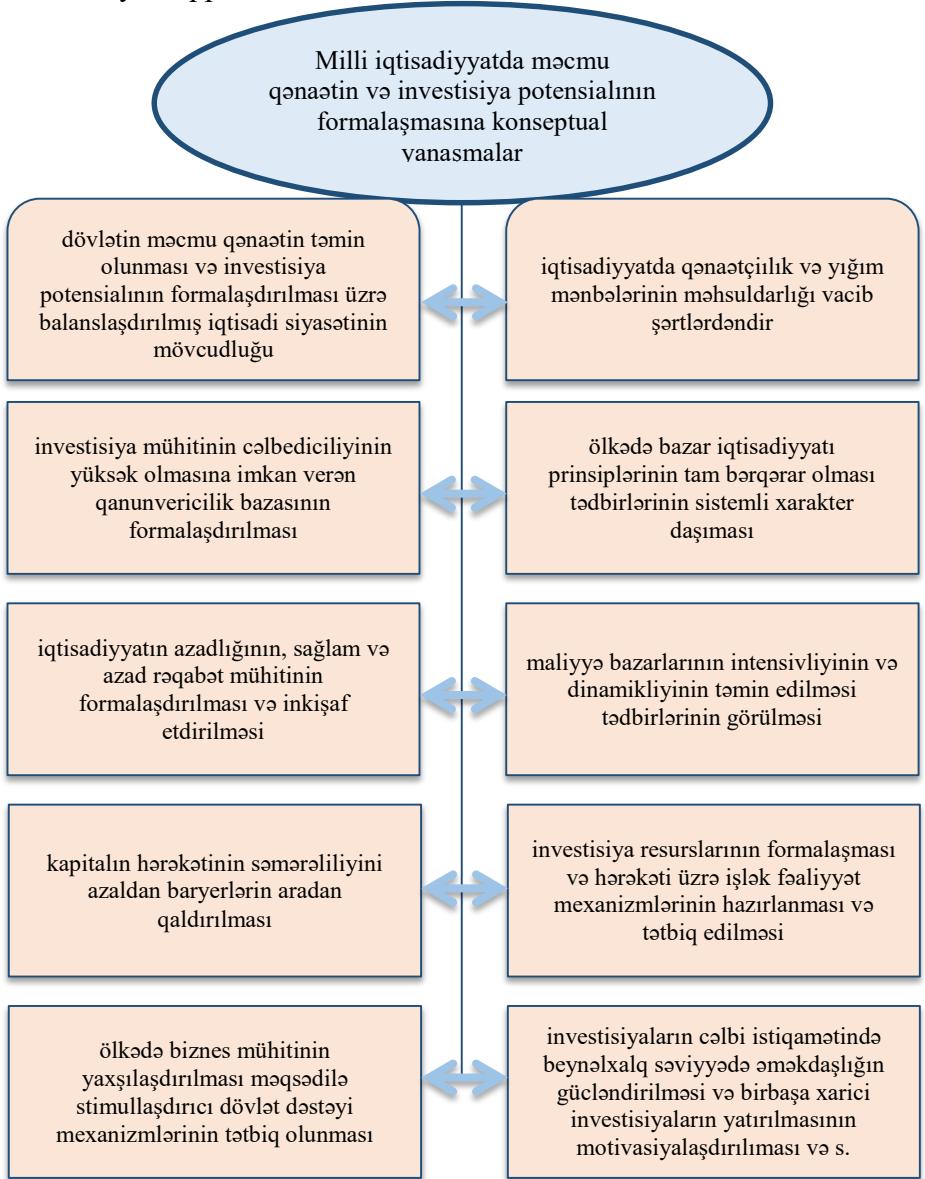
Milli iqtisadiyyatda məcmu qənaətin və investisiya potensialının formalaşmasına konseptual vanasmalar

dövlətin məcmu qənaətin təmin olunması və investisiya potensialının formalaşdırılması üzrə balanslaşdırılmış iqtisadi siyasətinin mövcudluğu

iqtisadiyyatda qənaətçılık və yığım mənbələrinin məhsuldarlığı vacib şərtlərdəndir

investisiya mühitinin cəlbediciliyinin yüksək olmasına imkan verən qanunvericilik bazasının formalaşdırılması

ölkədə bazar iqtisadiyyatı prinsiplərinin tam bərqərar olması tədbirlərinin sistemli xarakter daşıması

iqtisadiyyatın azadlığının, sağlam və azad rəqabət mühitinin formalaşdırılması və inkişaf etdirilməsi

maliyyə bazarlarının intensivliyinin və dinamikliyinin təmin edilməsi tədbirlərinin görülməsi

kapitalın hərəkətinin səmərəliliyini azaldan baryerlərin aradan qaldırılması

investisiya resurslarının formalaşması və hərəkəti üzrə işlək fəaliyyət mexanizmlərinin hazırlanması və tətbiq edilməsi

ölkədə biznes mühitinin yaxşılaşdırılması məqsədilə stimullaşdırıcı dövlət dəstəyi mexanizmlərinin tətbiq olunması

investisiyaların cəlbi istiqamətində beynəlxalq səviyyədə əməkdaşlığın gücləndirilməsi və birbaşa xarici investisiyaların yatırılmasının motivasiyalaşdırılması və s.